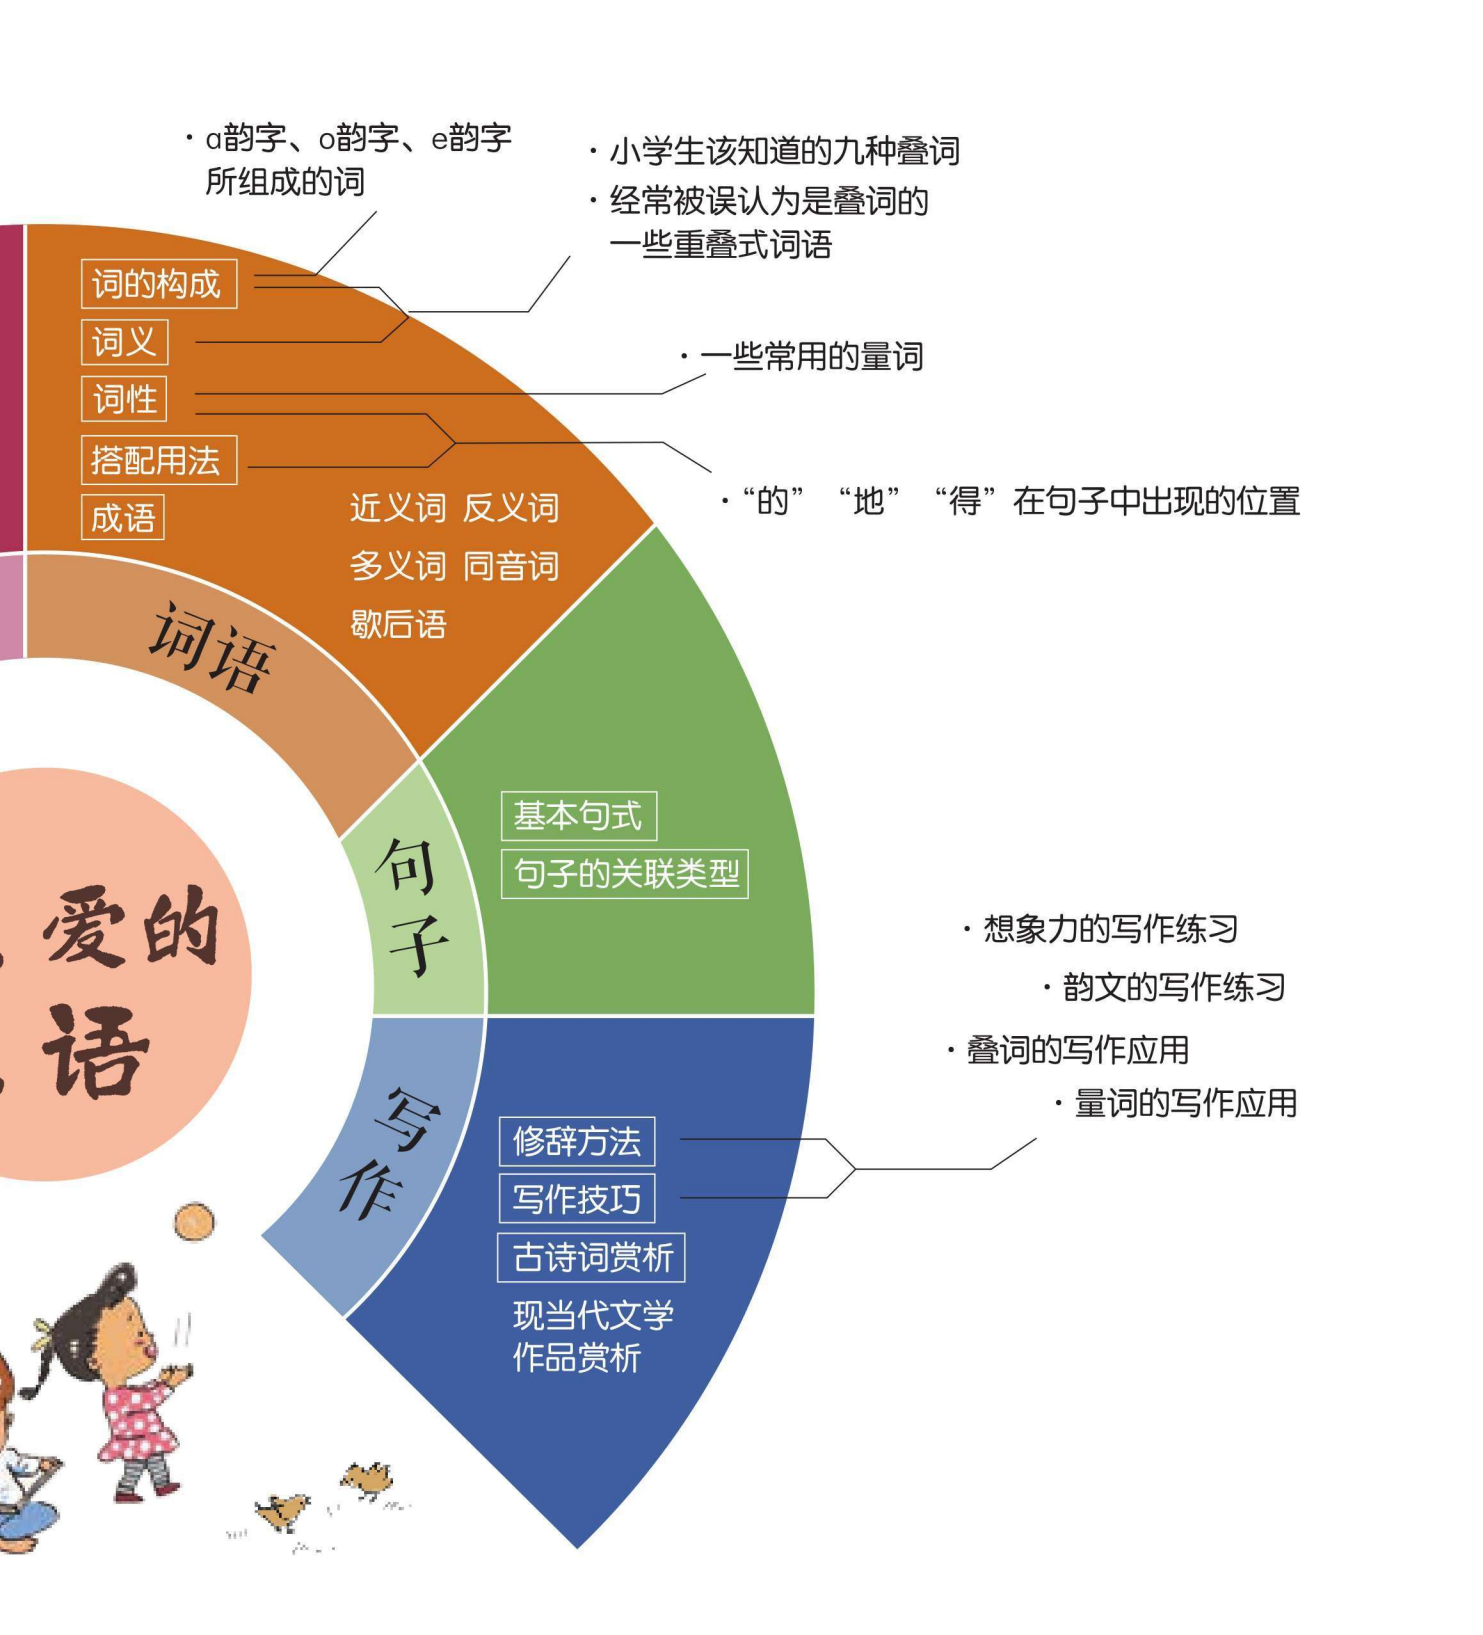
· ɑ韵字、o韵字、e韵字所组成的词

· 小学生该知道的九种叠词
· 经常被误认为是叠词的一些重叠式词语

词的构成
词义
词性
搭配用法
成语

· 一些常用的量词

· “的” “地” “得”在句子中出现的位置

近义词 反义词
多义词 同音词
歇后语

词语

爱的
语

句子

基本句式
句子的关联类型

· 想象力的写作练习
· 韵文的写作练习
· 叠词的写作应用
· 量词的写作应用

写作

修辞方法
写作技巧
古诗词赏析
现当代文学作品赏析